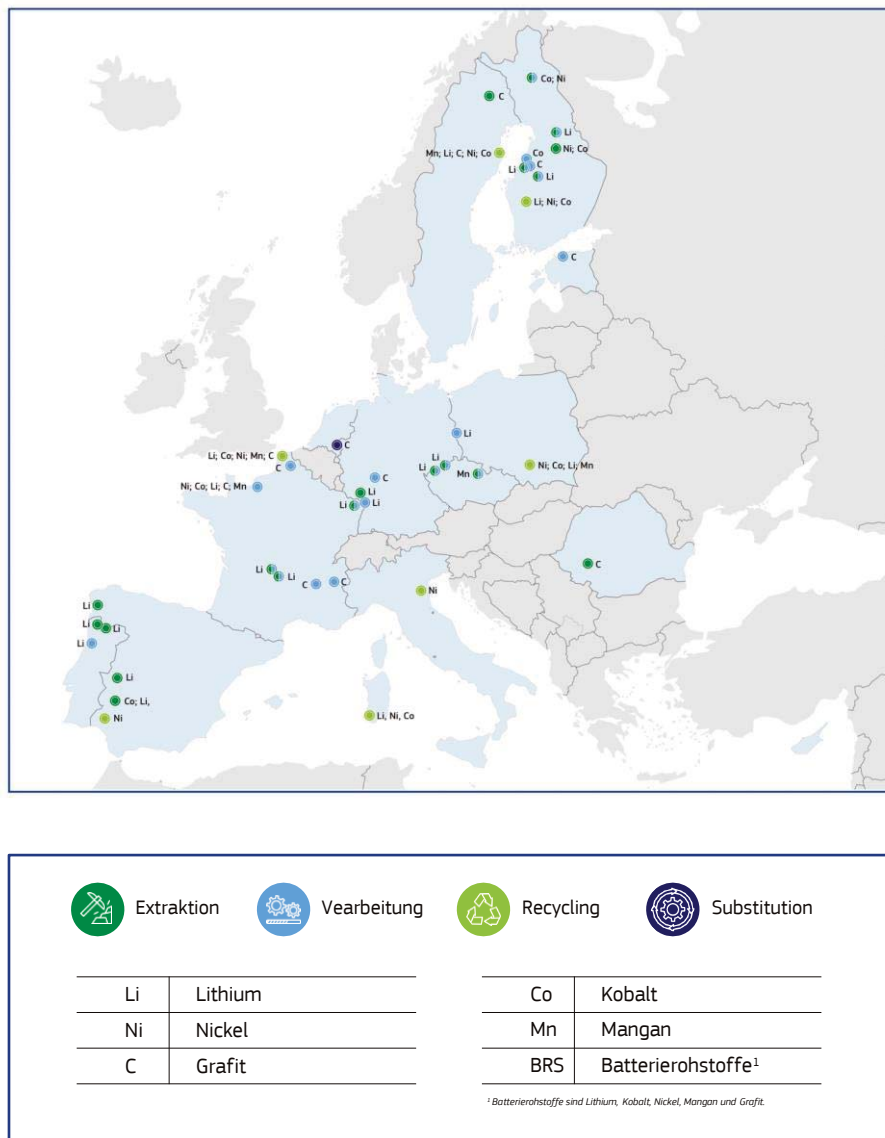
Co; Ni
C
Li
Ni; Co
Mn; Li; C; Ni; Co
Co
C
Li
Li
Li; Ni; Co
C
Li
Li; Co; Ni; Mn; C
C
C
Li
Li
Mn
Ni; Co; Li; Mn
C
Ni; Co; Li; C; Mn
C
Li
Li
Li
Li
Li
C
C
C
Ni
Li
Li
Li
Li
Li
Co; Li,
Ni
Li, Ni, Co

Extraktion
Vearbeitung
Recycling
Substitution

| Li | Lithium |
|---|---|
| Ni | Nickel |
| C | Grafit |

| Co | Kobalt |
|---|---|
| Mn | Mangan |
| BRS | Batterierohstoffe$^1$ |

$^1$ Batterierohstoffe sind Lithium, Kobalt, Nickel, Mangan und Grafit.